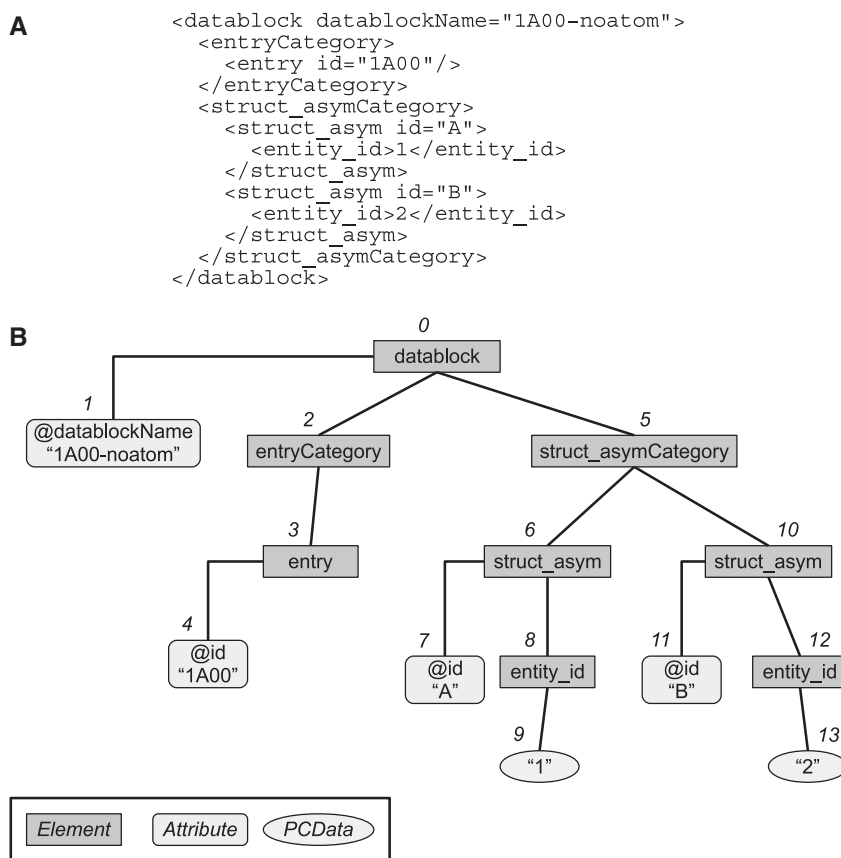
A

```
<datablock datablockName="1A00-noatom">
  <entryCategory>
    <entry id="1A00"/>
  </entryCategory>
  <struct_asymCategory>
    <struct_asym id="A">
      <entity_id>1</entity_id>
    </struct_asym>
    <struct_asym id="B">
      <entity_id>2</entity_id>
    </struct_asym>
  </struct_asymCategory>
</datablock>
```

B

0
datablock

1
@datablockName
"1A00-noatom"

2
entryCategory

5
struct_asymCategory

3
entry

6
struct_asym

10
struct_asym

4
@id
"1A00"

7
@id
"A"

8
entity_id

11
@id
"B"

12
entity_id

9
"1"

13
"2"

Element
Attribute
PCData